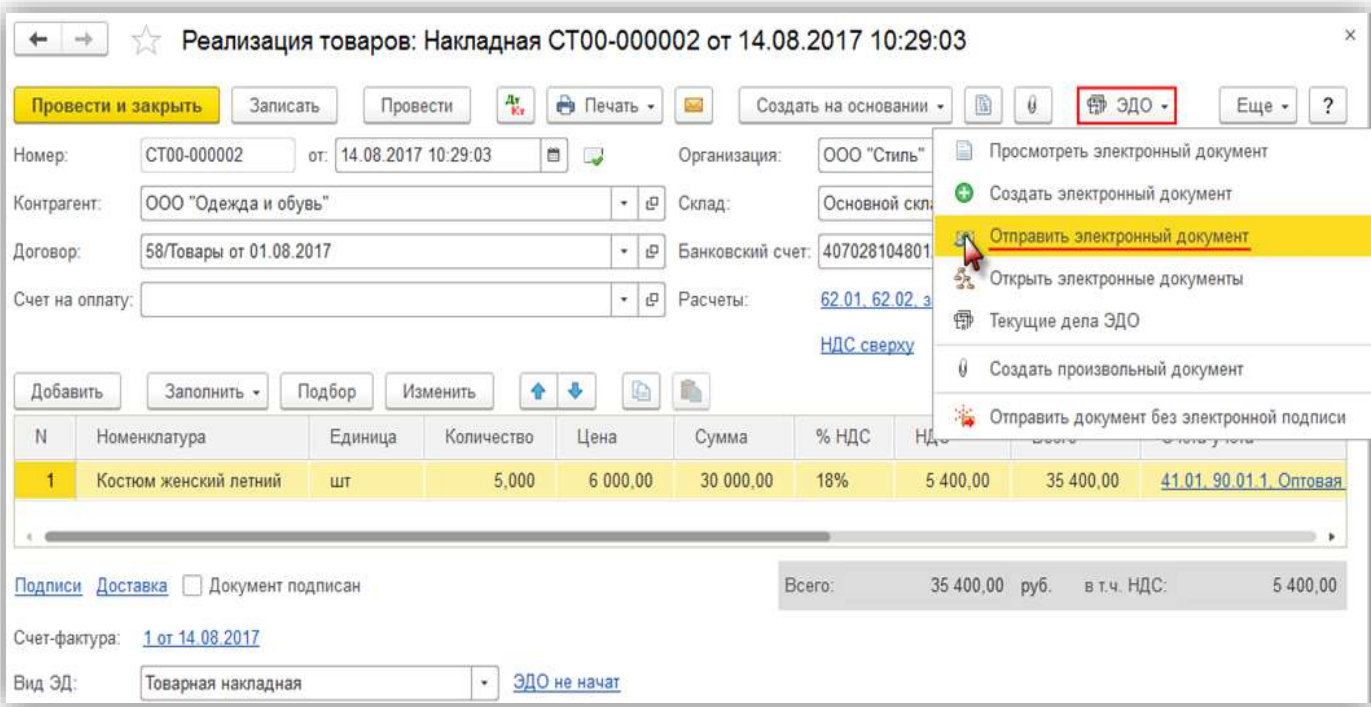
Реализация товаров: Накладная СТ00-000002 от 14.08.2017 10:29:03

Провести и закрыть Записать Провести Печать Создать на основании ЭДО Еще ?

Номер: СТ00-000002 от: 14.08.2017 10:29:03 Организация: ООО "Стиль"

Контрагент: ООО "Одежда и обувь" Склад: Основной скл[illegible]

Договор: 58/Товары от 01.08.2017 Банковский счет: 407028104801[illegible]

Счет на оплату: Расчеты: 62.01, 62.02, з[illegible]

НДС сверху

Просмотреть электронный документ
Создать электронный документ
Отправить электронный документ
Открыть электронные документы
Текущие дела ЭДО
Создать произвольный документ
Отправить документ без электронной подписи

Добавить Заполнить Подбор Изменить

| N | Номенклатура | Единица | Количество | Цена | Сумма | % НДС | НД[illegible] | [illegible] | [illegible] |
|---|---|---|---|---|---|---|---|---|---|
| 1 | Костюм женский летний | шт | 5,000 | 6 000,00 | 30 000,00 | 18% | 5 400,00 | 35 400,00 | 41.01, 90.01.1, Оптовая |

Подписи Доставка Документ подписан

Всего: 35 400,00 руб. в т.ч. НДС: 5 400,00

Счет-фактура: 1 от 14.08.2017

Вид ЭД: Товарная накладная ЭДО не начат